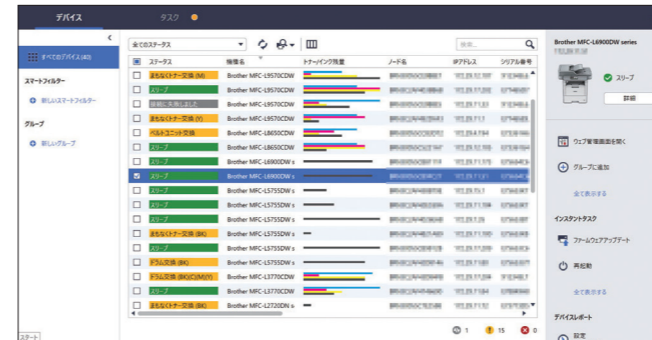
デバイス

タスク

すべてのデバイス(40)

スマートフィルター

新しいスマートフィルター

グループ

新しいグループ

全てのステータス

検索...

| | ステータス | 機種名 | トナー/インク残量 | ノード名 | IPアドレス | シリアル番号 |
|---|---|---|---|---|---|---|
| | まもなくトナー交換 (M) | Brother MFC-L9570CDW | | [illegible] | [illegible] | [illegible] |
| | スリープ | Brother MFC-L9570CDW | | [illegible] | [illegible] | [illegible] |
| | 接続に失敗しました | Brother MFC-L9570CDW | | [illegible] | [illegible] | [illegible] |
| | まもなくトナー交換 (Y) | Brother MFC-L9570CDW | | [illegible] | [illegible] | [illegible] |
| | ベルトユニット交換 | Brother MFC-L8650CDW | | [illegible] | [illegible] | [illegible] |
| | スリープ | Brother MFC-L8650CDW | | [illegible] | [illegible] | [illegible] |
| | スリープ | Brother MFC-L6900DW s | | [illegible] | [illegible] | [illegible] |
| | スリープ | Brother MFC-L6900DW s | | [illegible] | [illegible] | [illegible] |
| | スリープ | Brother MFC-L5755DW s | | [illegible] | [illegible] | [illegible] |
| | スリープ | Brother MFC-L5755DW s | | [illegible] | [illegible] | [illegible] |
| | スリープ | Brother MFC-L5755DW s | | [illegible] | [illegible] | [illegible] |
| | まもなくトナー交換 (BK) | Brother MFC-L5755DW s | | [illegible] | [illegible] | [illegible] |
| | スリープ | Brother MFC-L5755DW s | | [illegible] | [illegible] | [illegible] |
| | ドラム交換 (BK) | Brother MFC-L5755DW s | | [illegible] | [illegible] | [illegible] |
| | ドラム交換 (BK)(C)(M)(Y) | Brother MFC-L3770CDW | | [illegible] | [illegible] | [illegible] |
| | スリープ | Brother MFC-L3770CDW | | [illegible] | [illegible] | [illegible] |
| | まもなくトナー交換 (BK) | Brother MFC-L2720DN s | | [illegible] | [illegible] | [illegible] |

1 15 0

Brother MFC-L6900DW series

スリープ

詳細

ウェブ管理画面を開く

グループに追加

全て表示する

インスタントタスク

ファームウェアアップデート

再起動

全て表示する

デバイスレポート

設定

スタート